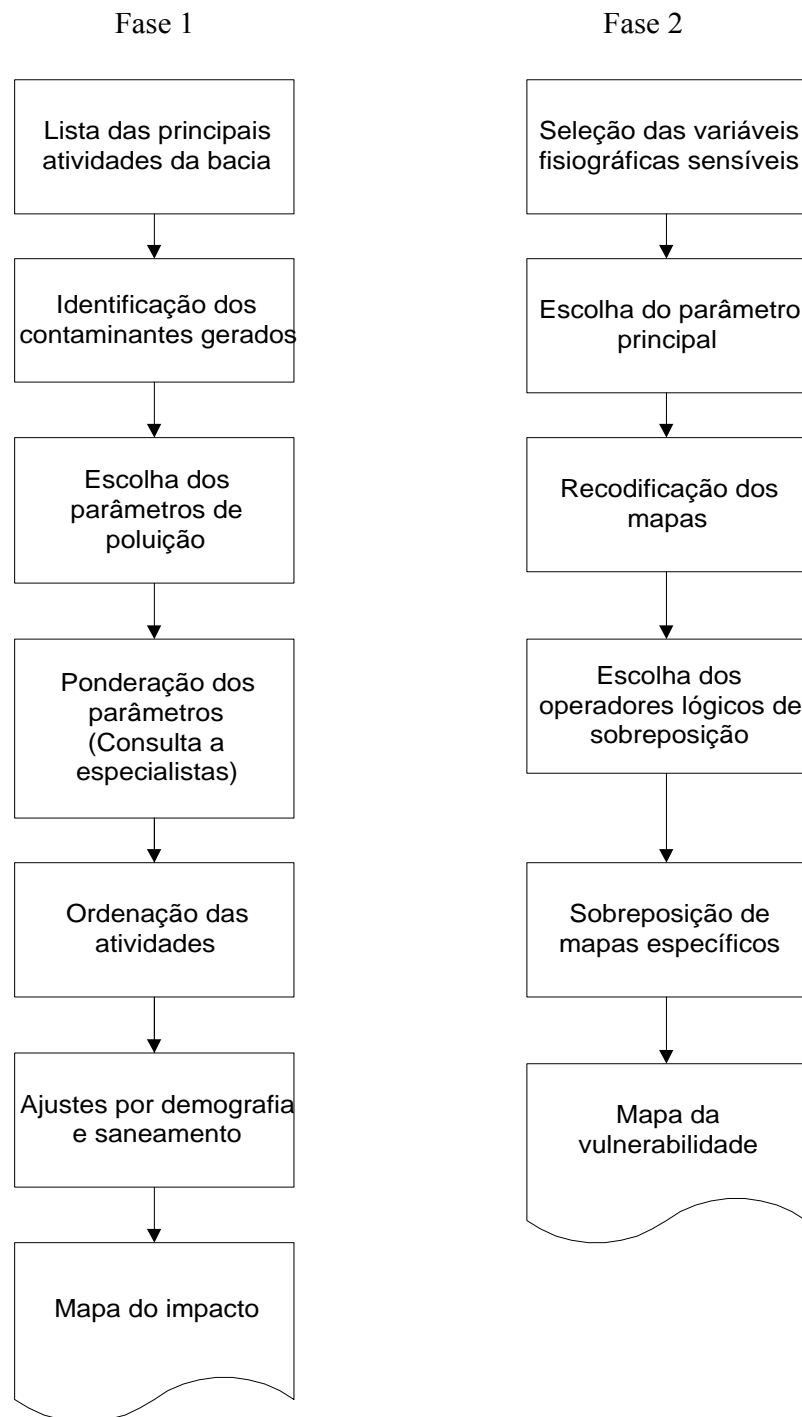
Fase 1

Lista das principais atividades da bacia

Identificação dos contaminantes gerados

Escolha dos parâmetros de poluição

Ponderação dos parâmetros (Consulta a especialistas)

Ordenação das atividades

Ajustes por demografia e saneamento

Mapa do impacto

Fase 2

Seleção das variáveis fisiográficas sensíveis

Escolha do parâmetro principal

Recodificação dos mapas

Escolha dos operadores lógicos de sobreposição

Sobreposição de mapas específicos

Mapa da vulnerabilidade